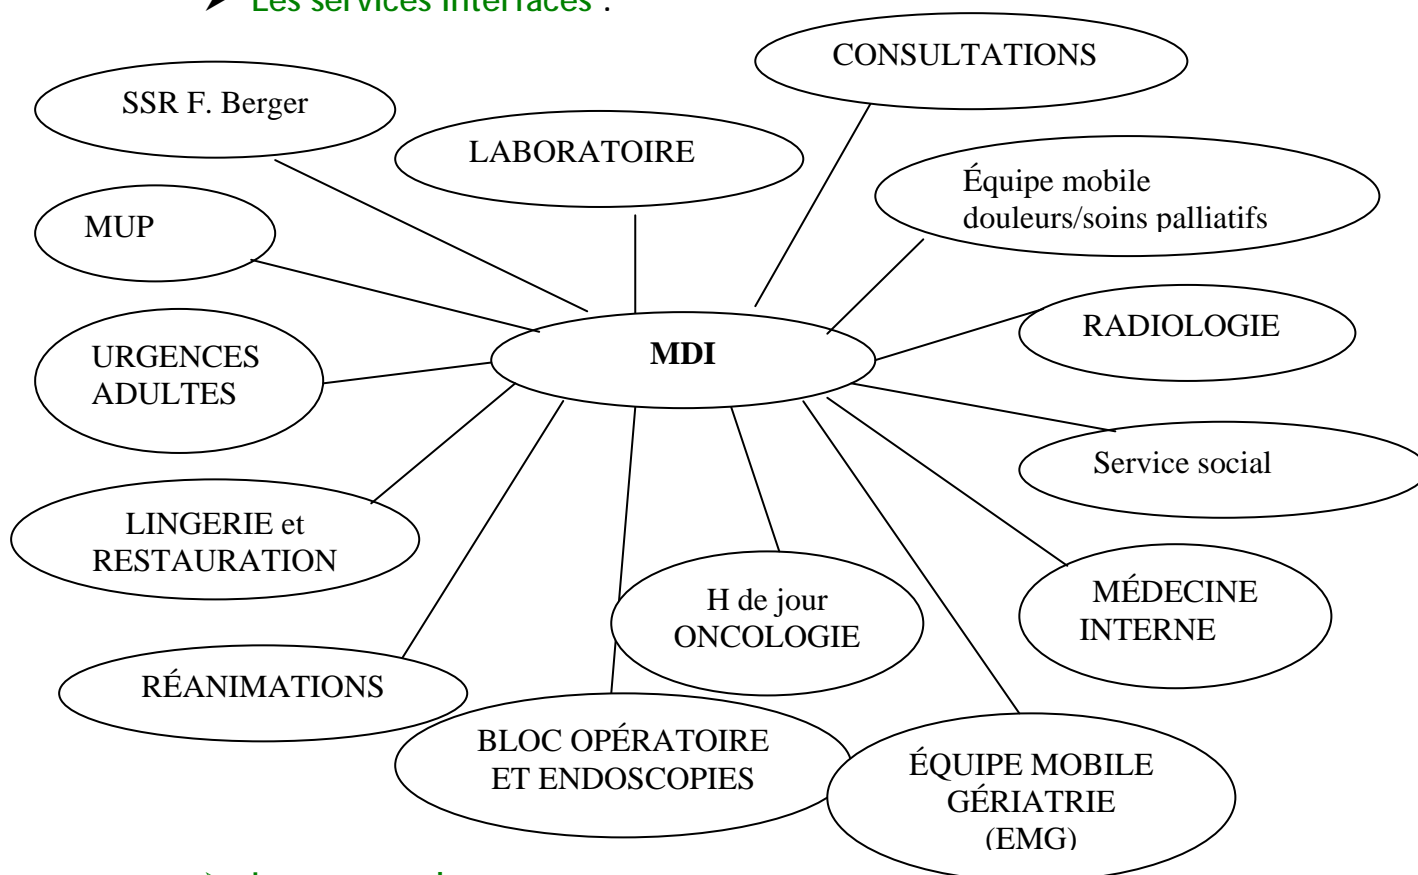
➢ Les services interfaces :

CONSULTATIONS

SSR F. Berger

LABORATOIRE

Équipe mobile douleurs/soins palliatifs

MUP

RADIOLOGIE

MDI

URGENCES ADULTES

Service social

LINGERIE et RESTAURATION

MÉDECINE INTERNE

H de jour ONCOLOGIE

RÉANIMATIONS

BLOC OPÉRATOIRE ET ENDOSCOPIES

ÉQUIPE MOBILE GÉRIATRIE (EMG)

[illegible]